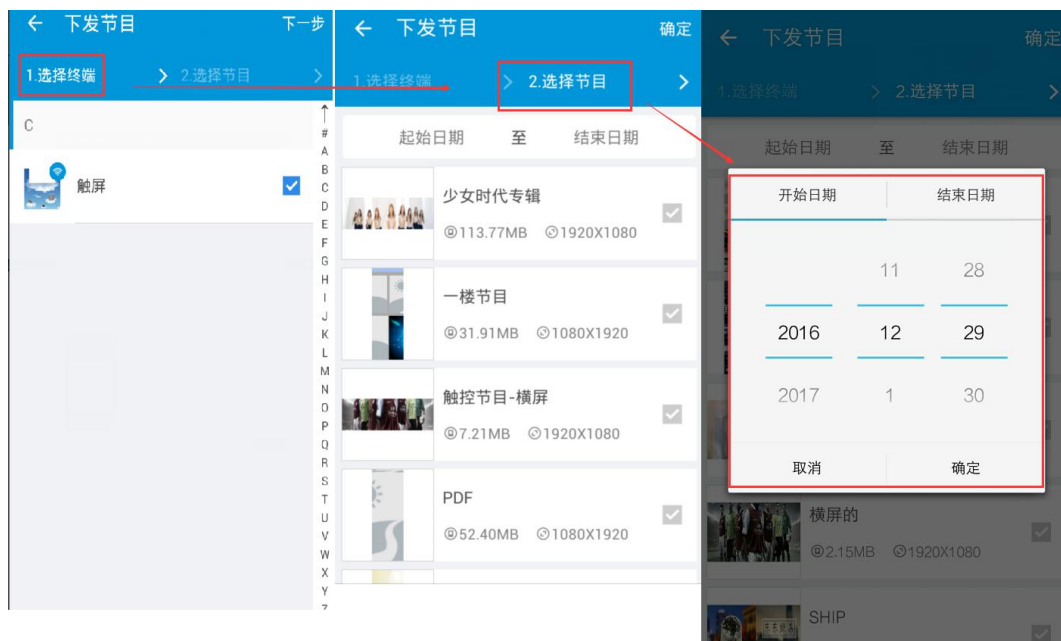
← 下发节目 下一步

1.选择终端 > 2.选择节目 >

C

触屏

↑ # A B C D E F G H I J K L M N O P Q R S T U V W X Y Z

← 下发节目 确定

1.选择终端 > 2.选择节目 >

起始日期 至 结束日期

少女时代专辑
113.77MB 1920X1080

一楼节目
31.91MB 1080X1920

触控节目-横屏
7.21MB 1920X1080

PDF
52.40MB 1080X1920

← 下发节目 确定

1.选择终端 > 2.选择节目 >

起始日期 至 结束日期

开始日期 结束日期

11 28
2016 12 29
2017 1 30

取消 确定

横屏的
2.15MB 1920X1080

SHIP